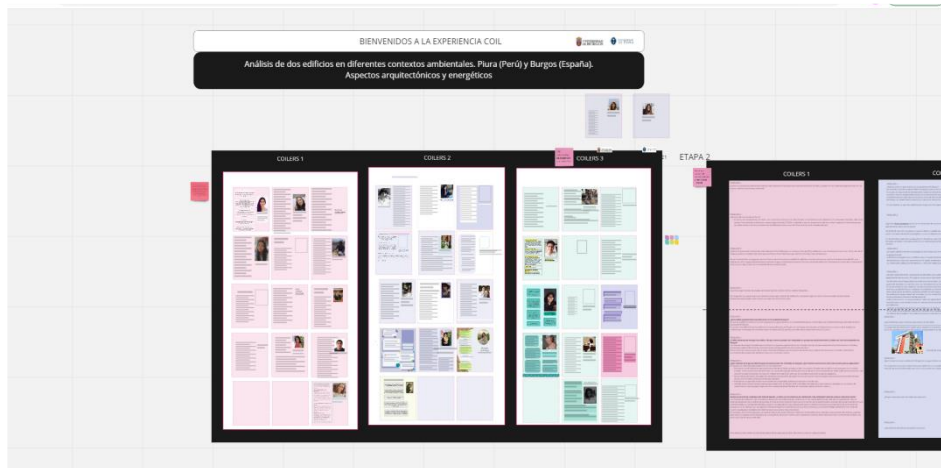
BIENVENIDOS A LA EXPERIENCIA COIL

Análisis de dos edificios en diferentes contextos ambientales. Piura (Perú) y Burgos (España). Aspectos arquitectónicos y energéticos

COILERS 1

COILERS 2

COILERS 3

ETAPA 2

COILERS 1